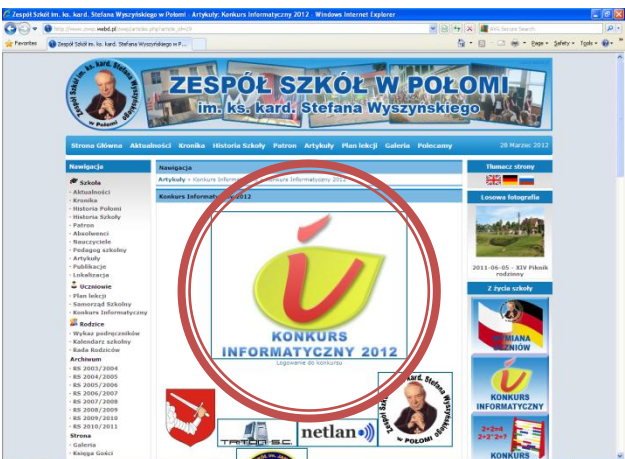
Zespół Szkół im. ks. kard. Stefana Wyszyńskiego w Połomi - Artykuły: Konkurs Informatyczny 2012 - Windows Internet Explorer

http://www.zswp.webd.pl/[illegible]

AVG Secure Search

Favorites

Zespół Szkół im. ks. kard. Stefana Wyszyńskiego w P...

Page ▾ Safety ▾ Tools ▾

Zespół Szkół im. ks. kard. Stefana Wyszyńskiego w Połomi

ZESPÓŁ SZKÓŁ W POŁOMI

im. ks. kard. Stefana Wyszyńskiego

Strona Główna Aktualności Kronika Historia Szkoły Patron Artykuły Plan lekcji Galeria Polecamy

28 Marzec 2012

Nawigacja

Szkoła
Aktualności
Kronika
Historia Połomi
Historia Szkoły
Patron
Absolwenci
Nauczyciele
Pedagog szkolny
Artykuły
Publikacje
Lokalizacja

Uczniowie
Plan lekcji
Samorząd Szkolny
Konkurs Informatyczny

Rodzice
Wykaz podręczników
Kalendarz szkolny
Rada Rodziców

Archiwum
RS 2003/2004
RS 2004/2005
RS 2005/2006
RS 2006/2007
RS 2007/2008
RS 2008/2009
RS 2009/2010
RS 2010/2011

Strona
Galeria
Księga Gości

Nawigacja

Artykuły › Konkurs Inform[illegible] › Konkurs Informatyczny 2012

Konkurs Informat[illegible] 2012

KONKURS INFORMATYCZNY 2012

Logowanie do konkursu

Zespół Szkół im. ks. kard. Stefana Wyszyńskiego w Połomi

TAITON S.C.

netlan

Tłumacz strony

Losowe fotografie

2011-06-05 - XIV Piknik rodzinny

Z życia szkoły

WYMIANA UCZNIÓW

KONKURS INFORMATYCZNY

2+2=4
2+2*2=?

KONKURS